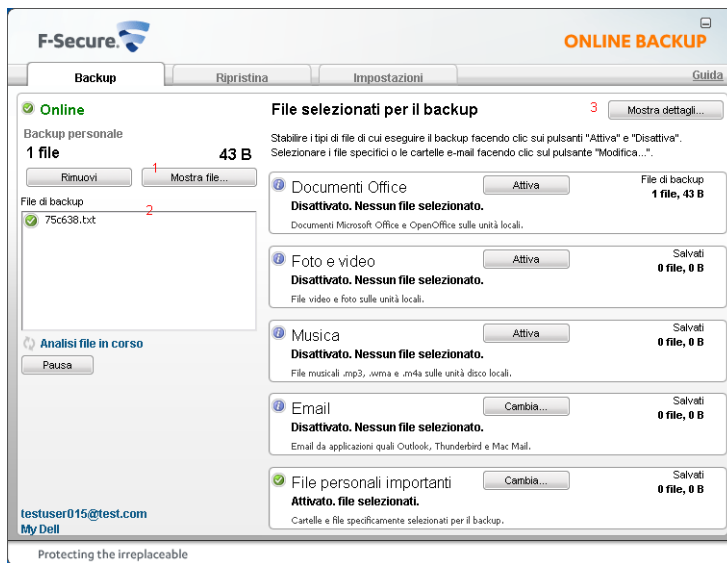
F-Secure.

ONLINE BACKUP

Backup | Ripristina | Impostazioni | Guida

Online

Backup personale

1 file 43 B

Rimuovi

1

Mostra file...

File di backup

2

75c638.txt

Analisi file in corso

Pausa

testuser015@test.com

My Dell

File selezionati per il backup

3

Mostra dettagli...

Stabilire i tipi di file di cui eseguire il backup facendo clic sui pulsanti "Attiva" e "Disattiva". Selezionare i file specifici o le cartelle e-mail facendo clic sul pulsante "Modifica...".

Documenti Office

Attiva

File di backup
1 file, 43 B

Disattivato. Nessun file selezionato.

Documenti Microsoft Office e OpenOffice sulle unità locali.

Foto e video

Attiva

Salvati
0 file, 0 B

Disattivato. Nessun file selezionato.

File video e foto sulle unità locali.

Musica

Attiva

Salvati
0 file, 0 B

Disattivato. Nessun file selezionato.

File musicali .mp3, .wma e .m4a sulle unità disco locali.

Email

Cambia...

Salvati
0 file, 0 B

Disattivato. Nessun file selezionato.

Email da applicazioni quali Outlook, Thunderbird e Mac Mail.

File personali importanti

Cambia...

Salvati
0 file, 0 B

Attivato. file selezionati.

Cartelle e file specificamente selezionati per il backup.

Protecting the irreplaceable